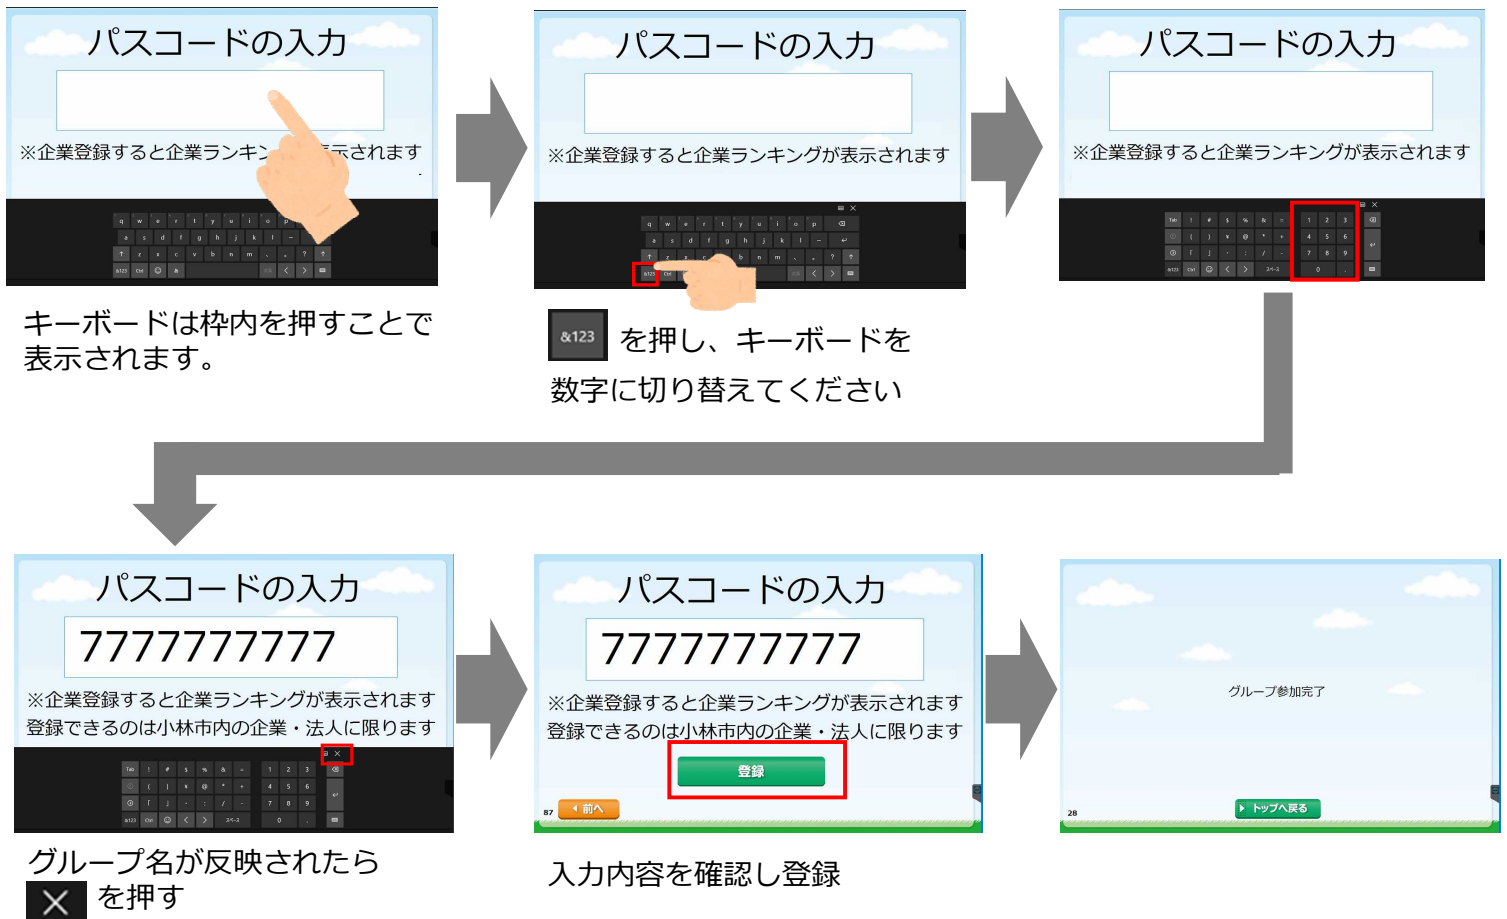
パスコードの入力

※企業登録すると企業ランキ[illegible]示されます

キーボードは枠内を押すことで表示されます。

パスコードの入力

※企業登録すると企業ランキングが表示されます

&123 を押し、キーボードを数字に切り替えてください

パスコードの入力

※企業登録すると企業ランキングが表示されます

パスコードの入力

7777777777

※企業登録すると企業ランキングが表示されます
登録できるのは小林市内の企業・法人に限ります

グループ名が反映されたら
✕ を押す

パスコードの入力

7777777777

※企業登録すると企業ランキングが表示されます
登録できるのは小林市内の企業・法人に限ります

登録

87 前へ

入力内容を確認し登録

グループ参加完了

28 トップへ戻る